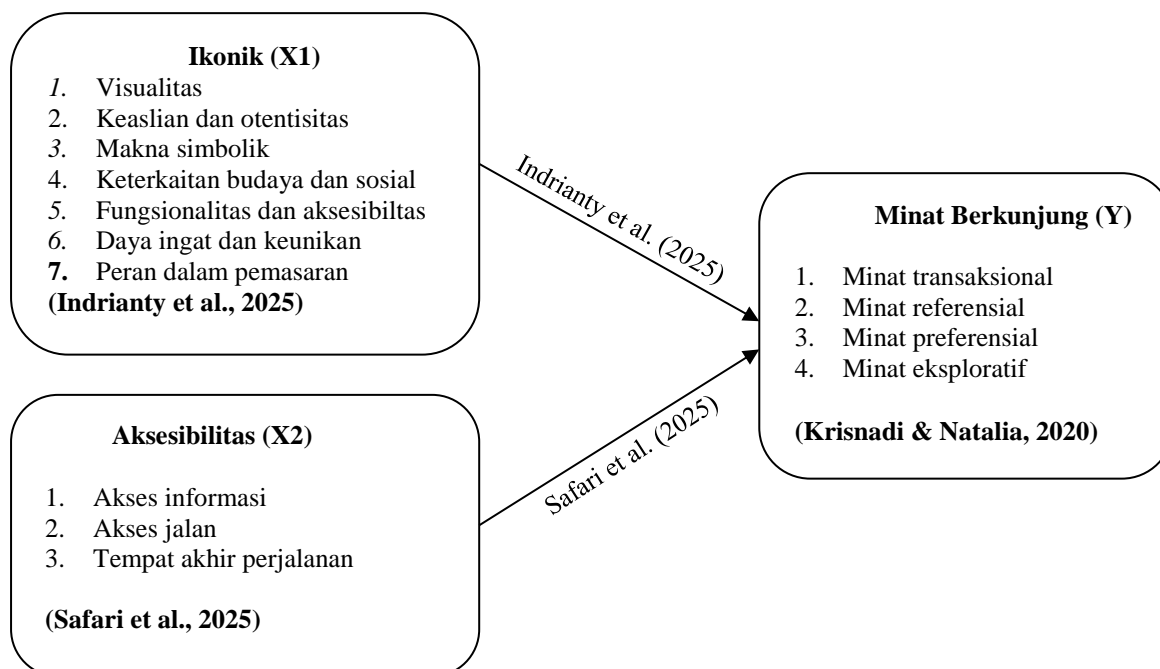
**Ikonik (X1)**
1. Visualitas
2. Keaslian dan otentisitas
3. Makna simbolik
4. Keterkaitan budaya dan sosial
5. Fungsionalitas dan aksesibiltas
6. Daya ingat dan keunikan
7. Peran dalam pemasaran
**(Indrianty et al., 2025)**

Indrianty et al. (2025)

**Aksesibilitas (X2)**
1. Akses informasi
2. Akses jalan
3. Tempat akhir perjalanan

**(Safari et al., 2025)**

Safari et al. (2025)

**Minat Berkunjung (Y)**
1. Minat transaksional
2. Minat referensial
3. Minat preferensial
4. Minat eksploratif

**(Krisnadi & Natalia, 2020)**